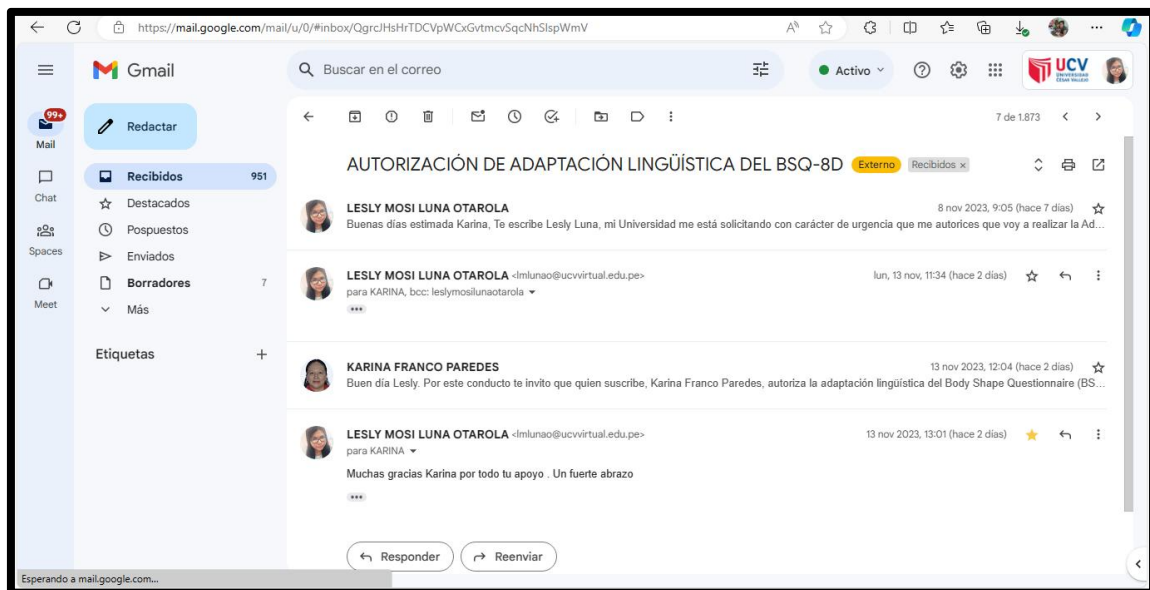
https://mail.google.com/mail/u/0/#inbox/QgrcJHsHrTDCVpWCxGvtmcvSqcNhSlspWmV

Gmail

Buscar en el correo

Activo

UCV UNIVERSIDAD CÉSAR VALLEJO

99+
Mail

Chat

Spaces

Meet

Redactar

Recibidos 951
Destacados
Pospuestos
Enviados
Borradores 7
Más

Etiquetas +

7 de 1.873

AUTORIZACIÓN DE ADAPTACIÓN LINGÜÍSTICA DEL BSQ-8D Externo Recibidos ×

LESLY MOSI LUNA OTAROLA
8 nov 2023, 9:05 (hace 7 días)
Buenas días estimada Karina, Te escribe Lesly Luna, mi Universidad me está solicitando con carácter de urgencia que me autorices que voy a realizar la Ad...

LESLY MOSI LUNA OTAROLA <lmlunao@ucvvirtual.edu.pe>
lun, 13 nov, 11:34 (hace 2 días)
para KARINA, bcc: leslymosilunaotarola

KARINA FRANCO PAREDES
13 nov 2023, 12:04 (hace 2 días)
Buen día Lesly. Por este conducto te invito que quien suscribe, Karina Franco Paredes, autoriza la adaptación lingüística del Body Shape Questionnaire (BS...

LESLY MOSI LUNA OTAROLA <lmlunao@ucvvirtual.edu.pe>
13 nov 2023, 13:01 (hace 2 días)
para KARINA
Muchas gracias Karina por todo tu apoyo . Un fuerte abrazo

Responder
Reenviar

Esperando a mail.google.com...